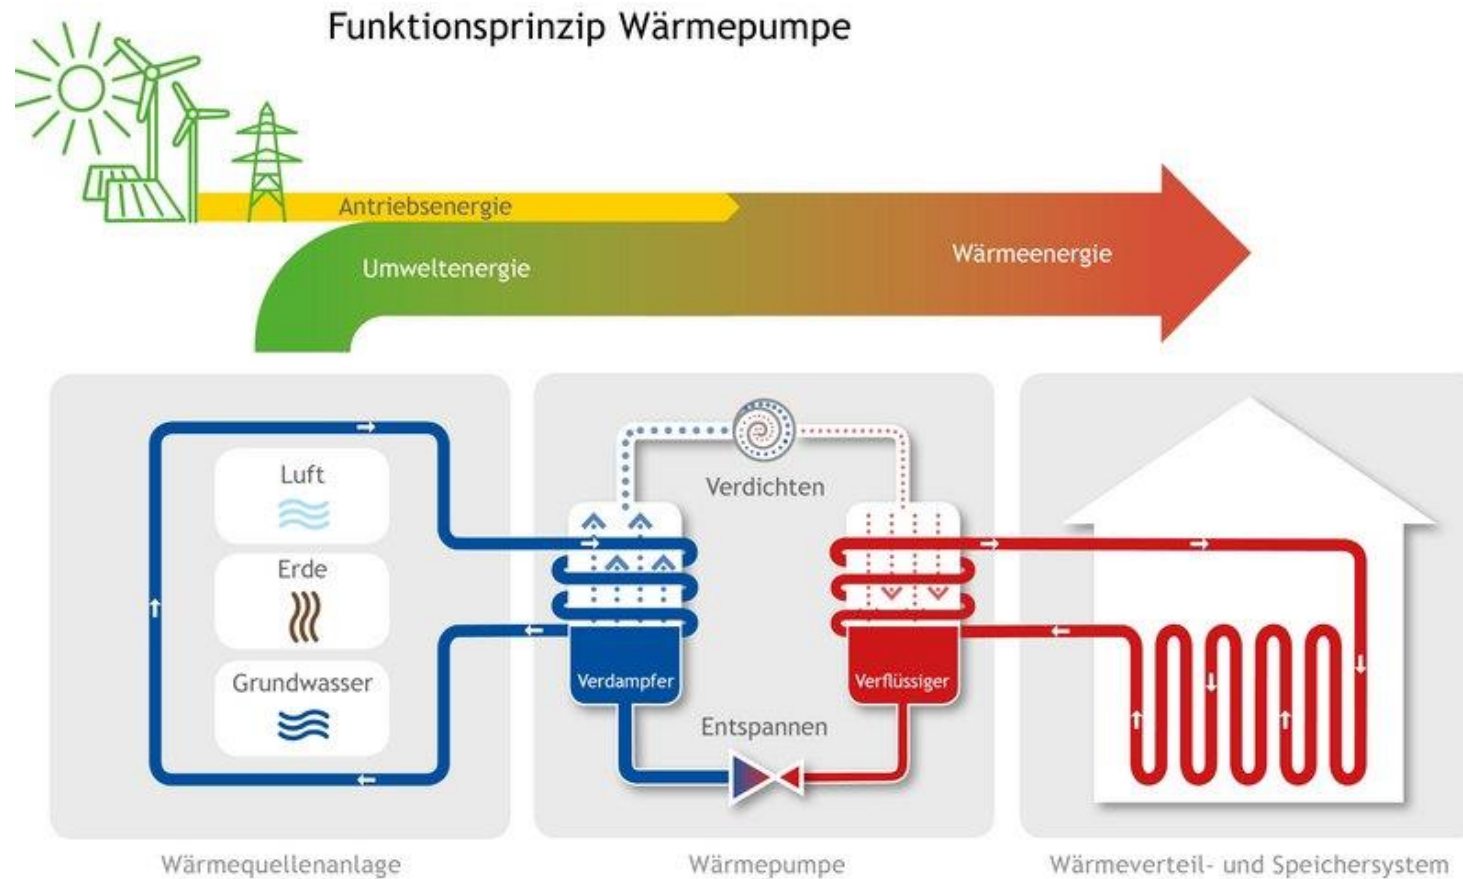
Funktionsprinzip Wärmepumpe

Antriebsenergie

Umweltenergie

Wärmeenergie

Luft

Erde

Grundwasser

Verdichten

Verdampfer

Verflüssiger

Entspannen

Wärmequellenanlage

Wärmepumpe

Wärmeverteil- und Speichersystem